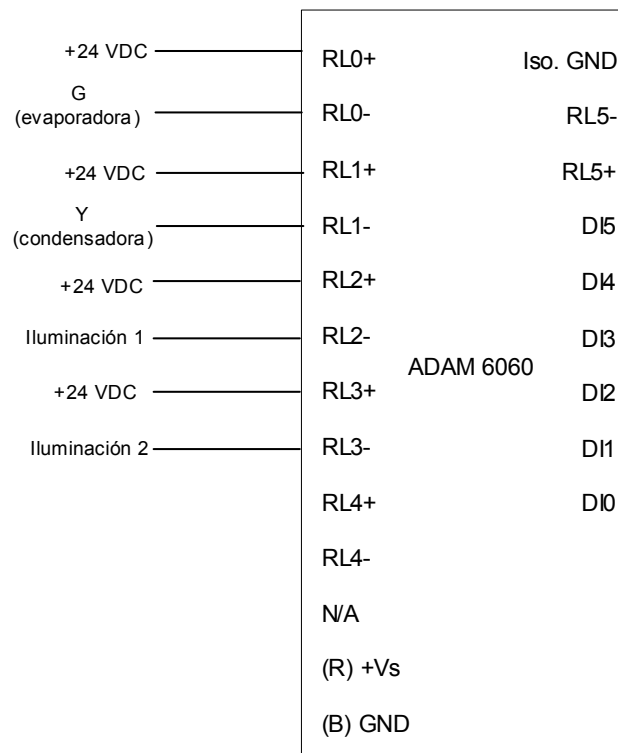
+24 VDC
G (evaporadora)
+24 VDC
Y (condensadora)
+24 VDC
Iluminación 1
+24 VDC
Iluminación 2

RL0+
RL0-
RL1+
RL1-
RL2+
RL2-
RL3+
RL3-
RL4+
RL4-
N/A
(R) +Vs
(B) GND

ADAM 6060

Iso. GND
RL5-
RL5+
DI5
DI4
DI3
DI2
DI1
DI0